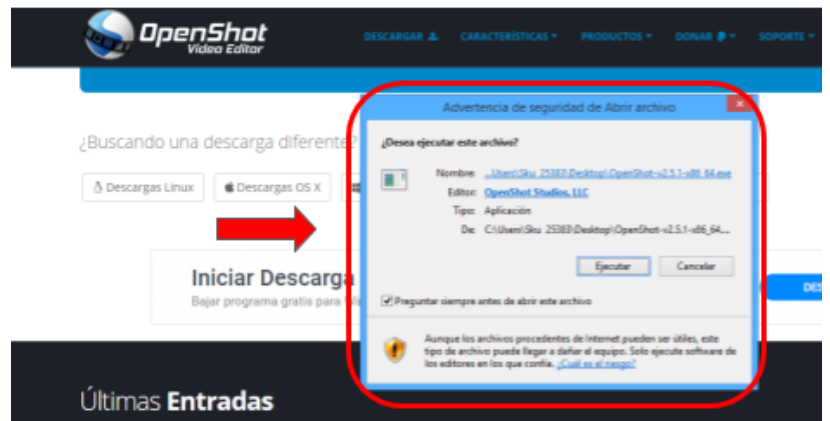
OpenShot Video Editor

DESCARGAR CARACTERÍSTICAS PRODUCTOS DONAR SOPORTE

¿Buscando una descarga diferente?

Descargas Linux Descargas OS X

Iniciar Descarga
Bajar programa gratis para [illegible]

DE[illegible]

Últimas Entradas

Advertencia de seguridad de Abrir archivo

¿Desea ejecutar este archivo?

Nombre: ...\Users\Sku 25383\Desktop\OpenShot-v2.5.1-x86_64.exe
Editor: OpenShot Studios, LLC
Tipo: Aplicación
De: C:\Users\Sku 25383\Desktop\OpenShot-v2.5.1-x86_64....

Ejecutar Cancelar

Preguntar siempre antes de abrir este archivo

Aunque los archivos procedentes de Internet pueden ser útiles, este tipo de archivo puede llegar a dañar el equipo. Solo ejecute software de los editores en los que confía. ¿Cuál es el riesgo?